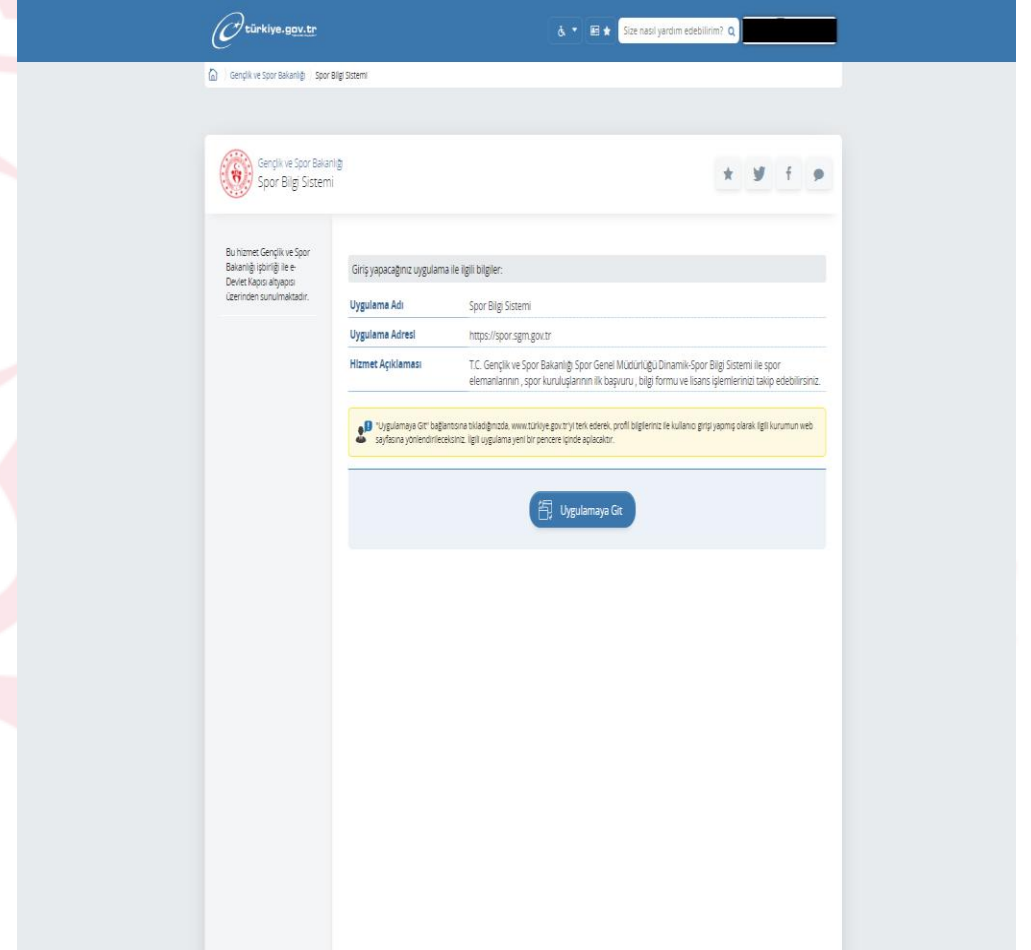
türkiye.gov.tr

Size nasıl yardım edebilirim?

Gençlik ve Spor Bakanlığı | Spor Bilgi Sistemi

Gençlik ve Spor Bakanlığı
Spor Bilgi Sistemi

Bu hizmet Gençlik ve Spor Bakanlığı işbirliği ile e-Devlet Kapısı altyapısı üzerinden sunulmaktadır.

Giriş yapacağınız uygulama ile ilgili bilgiler:

| | |
|---|---|
| Uygulama Adı | Spor Bilgi Sistemi |
| Uygulama Adresi | https://spor.sgm.gov.tr |
| Hizmet Açıklaması | T.C. Gençlik ve Spor Bakanlığı Spor Genel Müdürlüğü Dinamik-Spor Bilgi Sistemi ile spor elemanlarının , spor kuruluşlarının ilk başvuru , bilgi formu ve lisans işlemlerinizi takip edebilirsiniz. |

"Uygulamaya Git" bağlantısına tıkladığınızda, www.türkiye.gov.tr'yi terk ederek, profil bilgileriniz ile kullanıcı girişi yapmış olarak ilgili kurumun web sayfasına yönlendirileceksiniz. İlgili uygulama yeni bir pencere içinde açılacaktır.

Uygulamaya Git